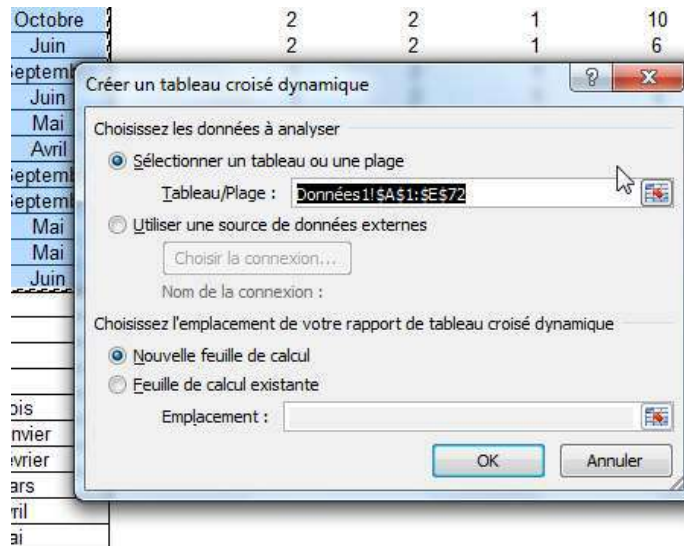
| Octobre | 2 | 2 | 1 | 10 |
|---|---|---|---|---|
| Juin | 2 | 2 | 1 | 6 |

eptemb
Juin
Mai
Avril
eptemb
eptemb
Mai
Mai
Juin

ois
nvier
vrier
ars
ril
ai

Créer un tableau croisé dynamique

Choisissez les données à analyser

Sélectionner un tableau ou une plage

Tableau/Plage : Données1!$A$1:$E$72

Utiliser une source de données externes

Choisir la connexion...

Nom de la connexion :

Choisissez l'emplacement de votre rapport de tableau croisé dynamique

Nouvelle feuille de calcul

Feuille de calcul existante

Emplacement :

OK

Annuler